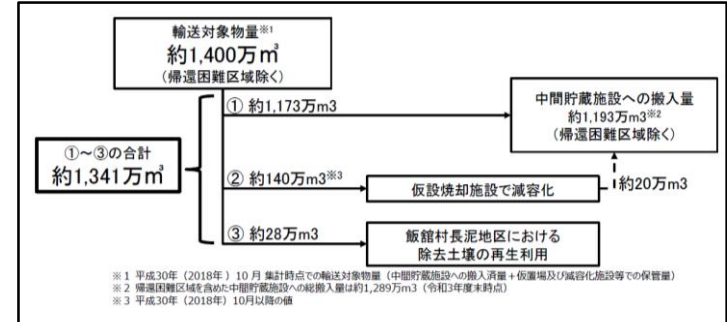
輸送対象物量※1
約1,400万m³
（帰還困難区域除く）

①～③の合計
約1,341万m³

① 約1,173万m3

中間貯蔵施設への搬入量
約1,193万m3※2
（帰還困難区域除く）

② 約140万m3※3

仮設焼却施設で減容化

約20万m3

③ 約28万m3

飯舘村長泥地区における
除去土壌の再生利用

※1 平成30年（2018年）10月 集計時点での輸送対象物量（中間貯蔵施設への搬入済量＋仮置場及び減容化施設等での保管量）
※2 帰還困難区域を含めた中間貯蔵施設への総搬入量は約1,289万m3（令和3年度末時点）
※3 平成30年（2018年）10月以降の値